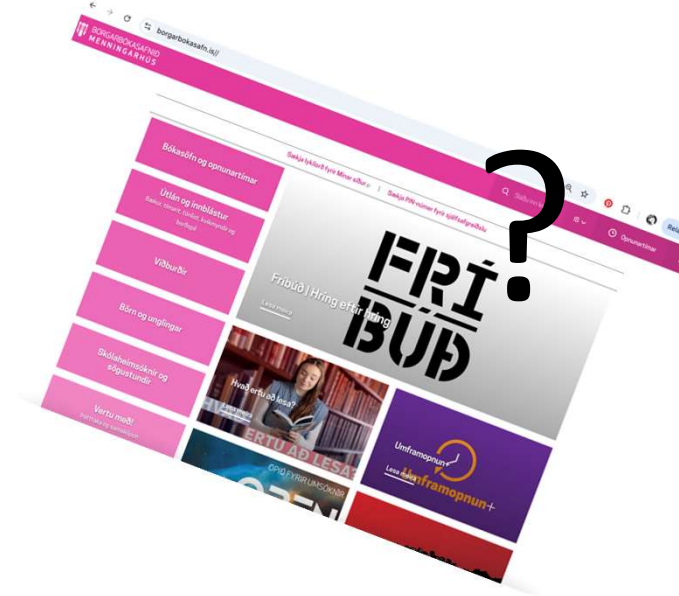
borgarbokasafn.is/

BORGARBÓKASAFNIÐ MENNINGARHÚS

Sækja lykilorð fyrir Mínar síður | Sækja PIN-númer fyrir sjálfsafgreiðslu

Opnunartímar

Bókasöfn og opnunartímar

Útlán og innblástur
Bækur, tónlist, tímarit, kvikmyndir og fleira

Viðburðir

Börn og unglingar

Skólaheimsóknir og sögustundir

Vertu með!

FRÍ BÚÐ

Fríbúð | Hring eftir hring

Lesa meira

Hvað ertu að lesa?

Lesa meira

ERTU AÐ LESA?

OPIÐ FYRIR UMSÓKNIR

Umframopnun

Lesa meira

Umframopnun+

?